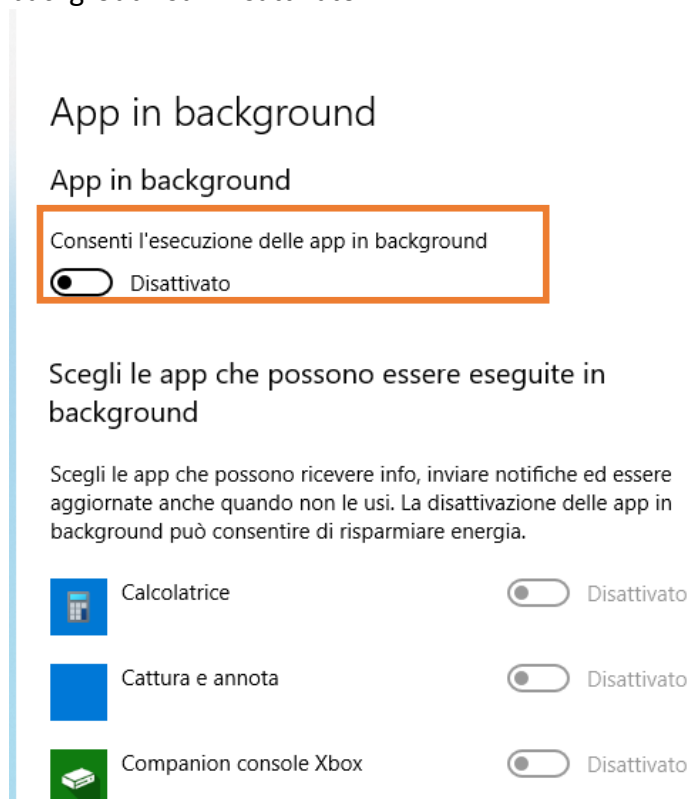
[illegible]

App in background

App in background

Consenti l'esecuzione delle app in background

Disattivato

Scegli le app che possono essere eseguite in background

Scegli le app che possono ricevere info, inviare notifiche ed essere aggiornate anche quando non le usi. La disattivazione delle app in background può consentire di risparmiare energia.

Calcolatrice Disattivato

Cattura e annota Disattivato

Companion console Xbox Disattivato